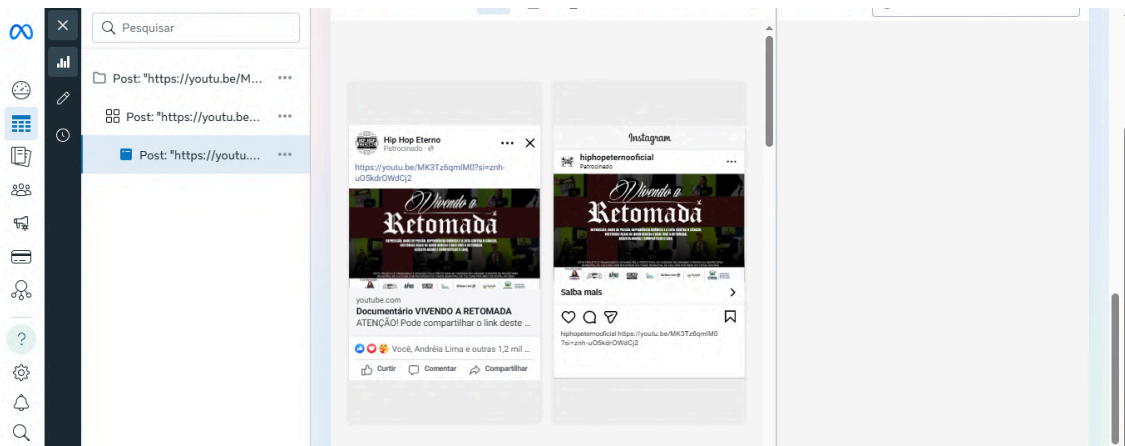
Pesquisar

Post: "https://youtu.be/M...

Post: "https://youtu.be...

Post: "https://youtu....

Hip Hop Eterno
Patrocinado

https://youtu.be/MK3Tz6qmlM0?si=znh-uO5kdrOWdCj2

Vivendo a
Retomada

youtube.com
Documentário VIVENDO A RETOMADA
ATENÇÃO! Pode compartilhar o link deste ...

Você, Andréia Lima e outras 1,2 mil ...

Curtir Comentar Compartilhar

Instagram

hiphopeternooficial
Patrocinado

Vivendo a
Retomada

Saiba mais

hiphopeternooficial https://youtu.be/MK3Tz6qmlM0?si=znh-uO5kdrOWdCj2